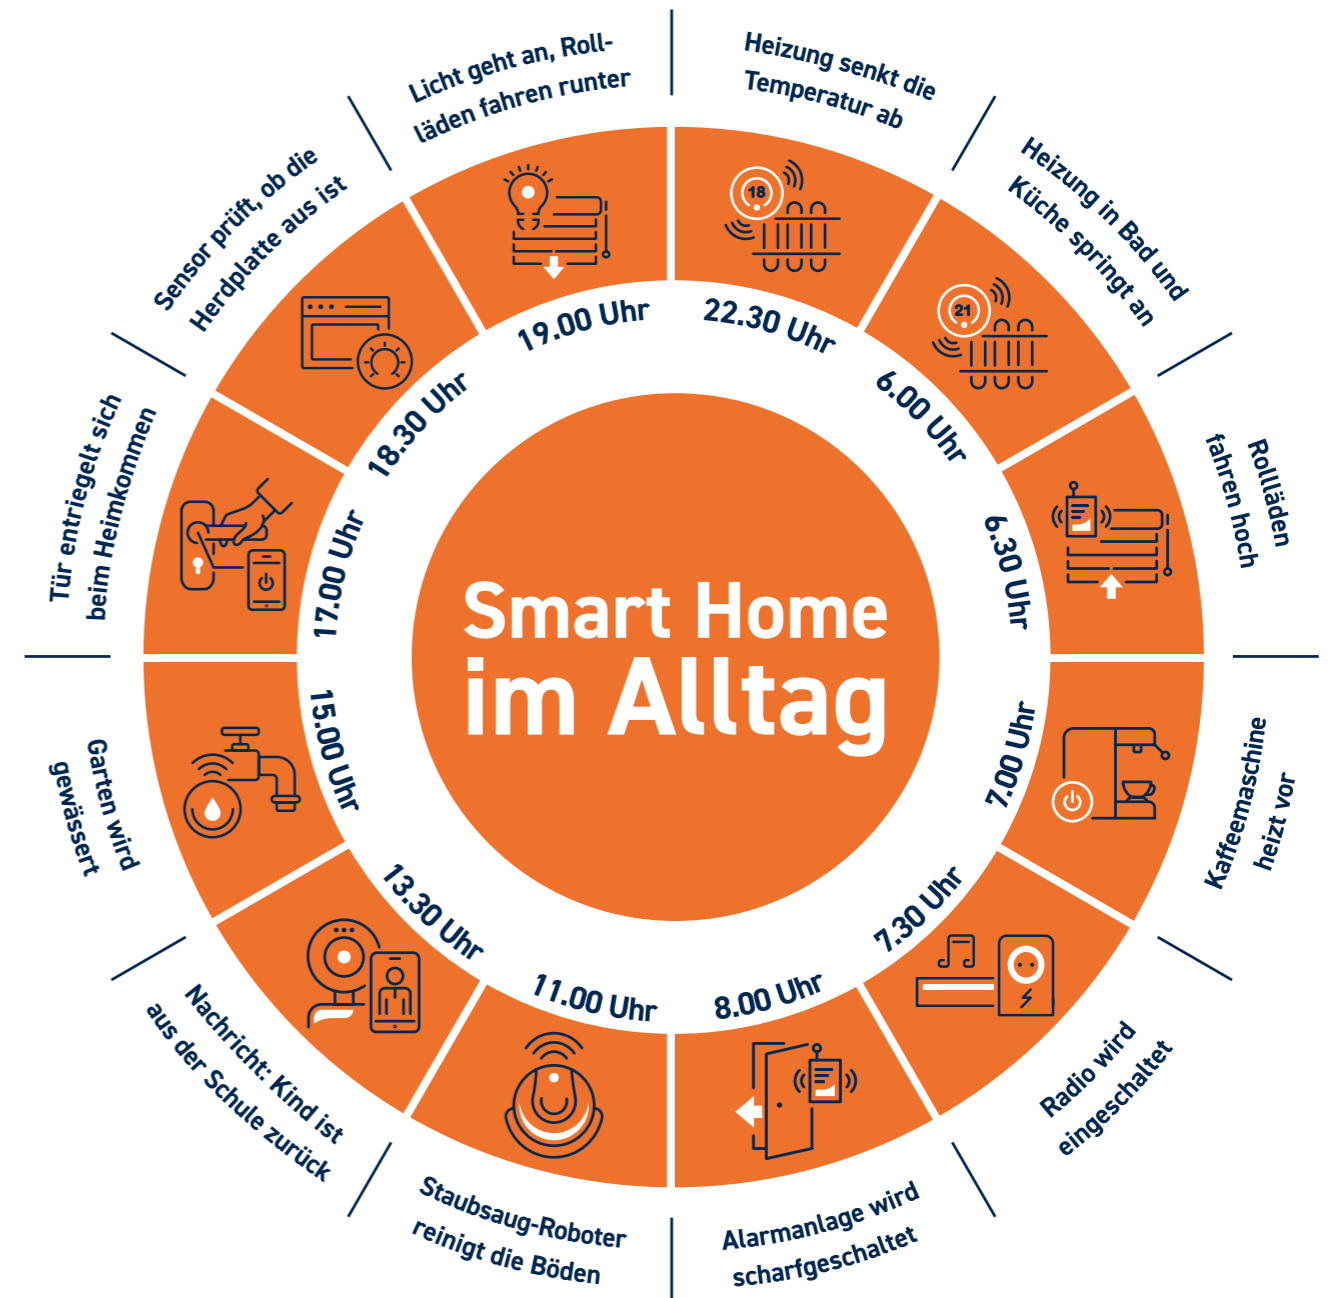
Smart Home im Alltag

22.30 Uhr
Heizung senkt die Temperatur ab

18

6.00 Uhr
Heizung in Bad und Küche springt an

21

6.30 Uhr
Rollläden fahren hoch

7.00 Uhr
Kaffeemaschine heizt vor

7.30 Uhr
Radio wird eingeschaltet

8.00 Uhr
Alarmanlage wird scharfgeschaltet

11.00 Uhr
Staubsaug-Roboter reinigt die Böden

13.30 Uhr
Nachricht: Kind ist aus der Schule zurück

15.00 Uhr
Garten wird gewässert

17.00 Uhr
Tür entriegelt sich beim Heimkommen

18.30 Uhr
Sensor prüft, ob die Herdplatte aus ist

19.00 Uhr
Licht geht an, Rollläden fahren runter